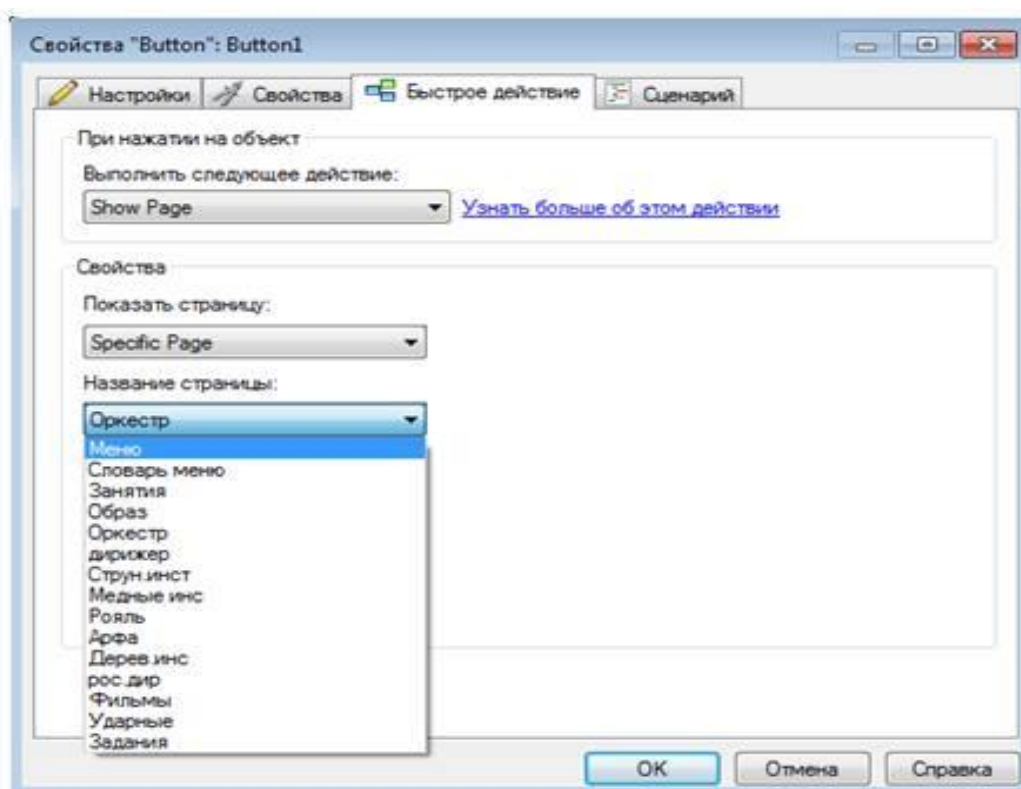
Свойства "Button": Button1

Настройки | Свойства | Быстрое действие | Сценарий

При нажатии на объект

Выполнить следующее действие:

Show Page

Узнать больше об этом действии

Свойства

Показать страницу:

Specific Page

Название страницы:

Оркестр

Меню
Словарь меню
Занятия
Образ
Оркестр
дирижер
Струн.инст
Медные инс
Рояль
Арфа
Дерев.инс
рос.дир
Фильмы
Ударные
Задания

OK | Отмена | Справка